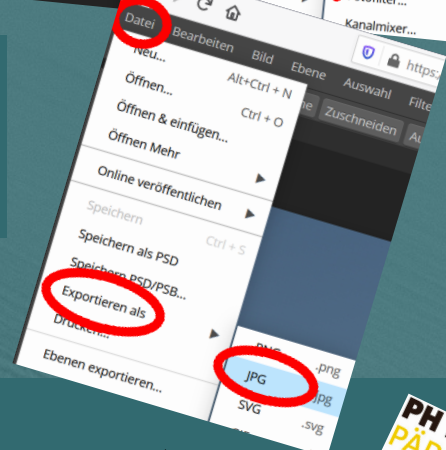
Kanalmixer
Datei Bearbeiten Bild Ebene Auswahl Filte
https:
Neu... Alt+Ctrl + N
Öffnen... Ctrl + O
Öffnen & einfügen...
Öffnen Mehr
Zuschneiden
Online veröffentlichen
Speichern Ctrl + S
Speichern als PSD
Speichern PSD/PSB...
Exportieren als
Drucken...
Ebenen exportieren...
PNG .png
JPG .jpg
SVG .svg
PH
PÄ